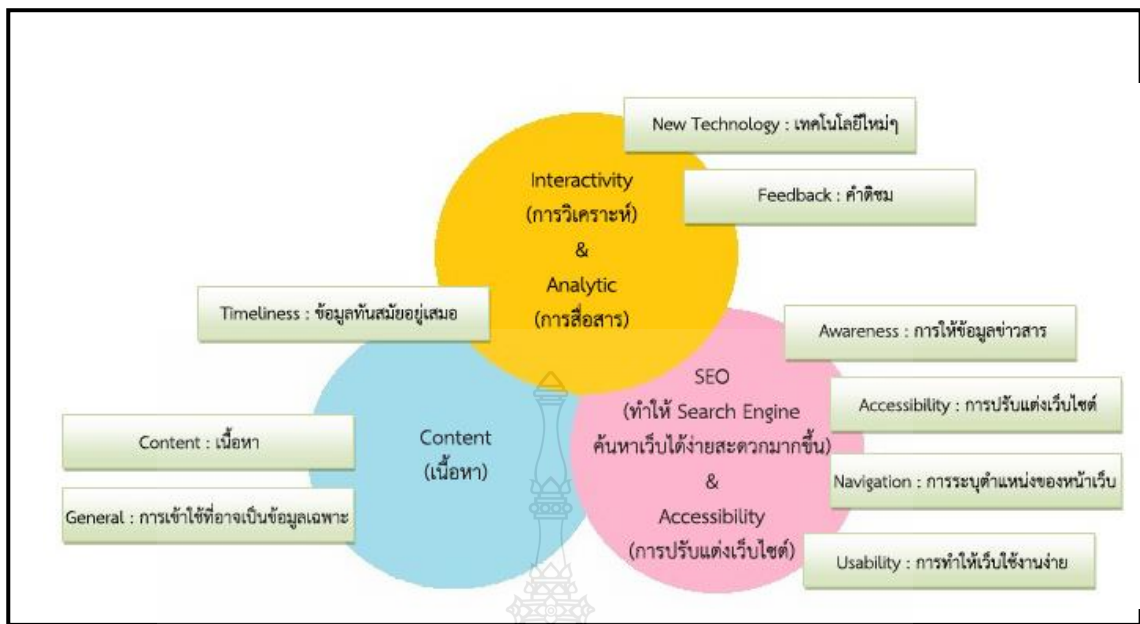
New Technology : เทคโนโลยีใหม่ๆ

Feedback : คำติชม

Interactivity
(การวิเคราะห์)
&
Analytic
(การสื่อสาร)

Timeliness : ข้อมูลทันสมัยอยู่เสมอ

Awareness : การให้ข้อมูลข่าวสาร

SEO
(ทำให้ Search Engine
ค้นหาเว็บได้ง่ายสะดวกมากขึ้น)
&
Accessibility
(การปรับแต่งเว็บไซต์)

Accessibility : การปรับแต่งเว็บไซต์

Navigation : การระบุตำแหน่งของหน้าเว็บ

Usability : การทำให้เว็บใช้งานง่าย

Content : เนื้อหา

General : การเข้าใช้ที่อาจเป็นข้อมูลเฉพาะ

Content
(เนื้อหา)